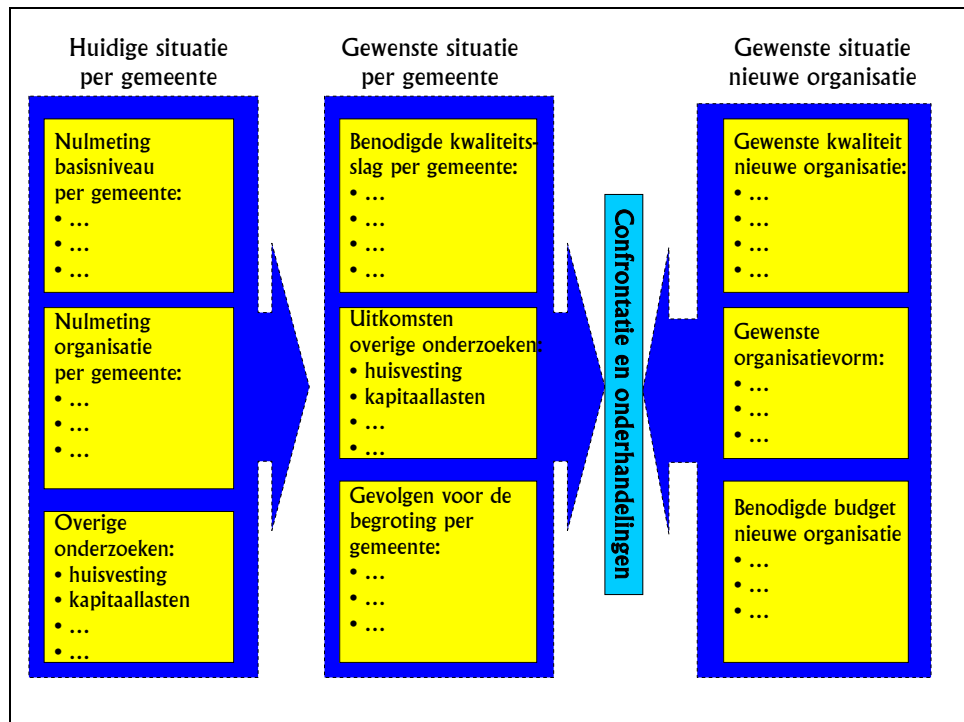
Huidige situatie per gemeente

Nulmeting basisniveau per gemeente:
• …
• …
• …

Nulmeting organisatie per gemeente:
• …
• …
• …

Overige onderzoeken:
• huisvesting
• kapitaallasten
• …
• …

Gewenste situatie per gemeente

Benodigde kwaliteitsslag per gemeente:
• …
• …
• …
• …

Uitkomsten overige onderzoeken:
• huisvesting
• kapitaallasten
• …
• …

Gevolgen voor de begroting per gemeente:
• …
• …
• …

Confrontatie en onderhandelingen

Gewenste situatie nieuwe organisatie

Gewenste kwaliteit nieuwe organisatie:
• …
• …
• …
• …

Gewenste organisatievorm:
• …
• …
• …

Benodigde budget nieuwe organisatie
• …
• …
• …